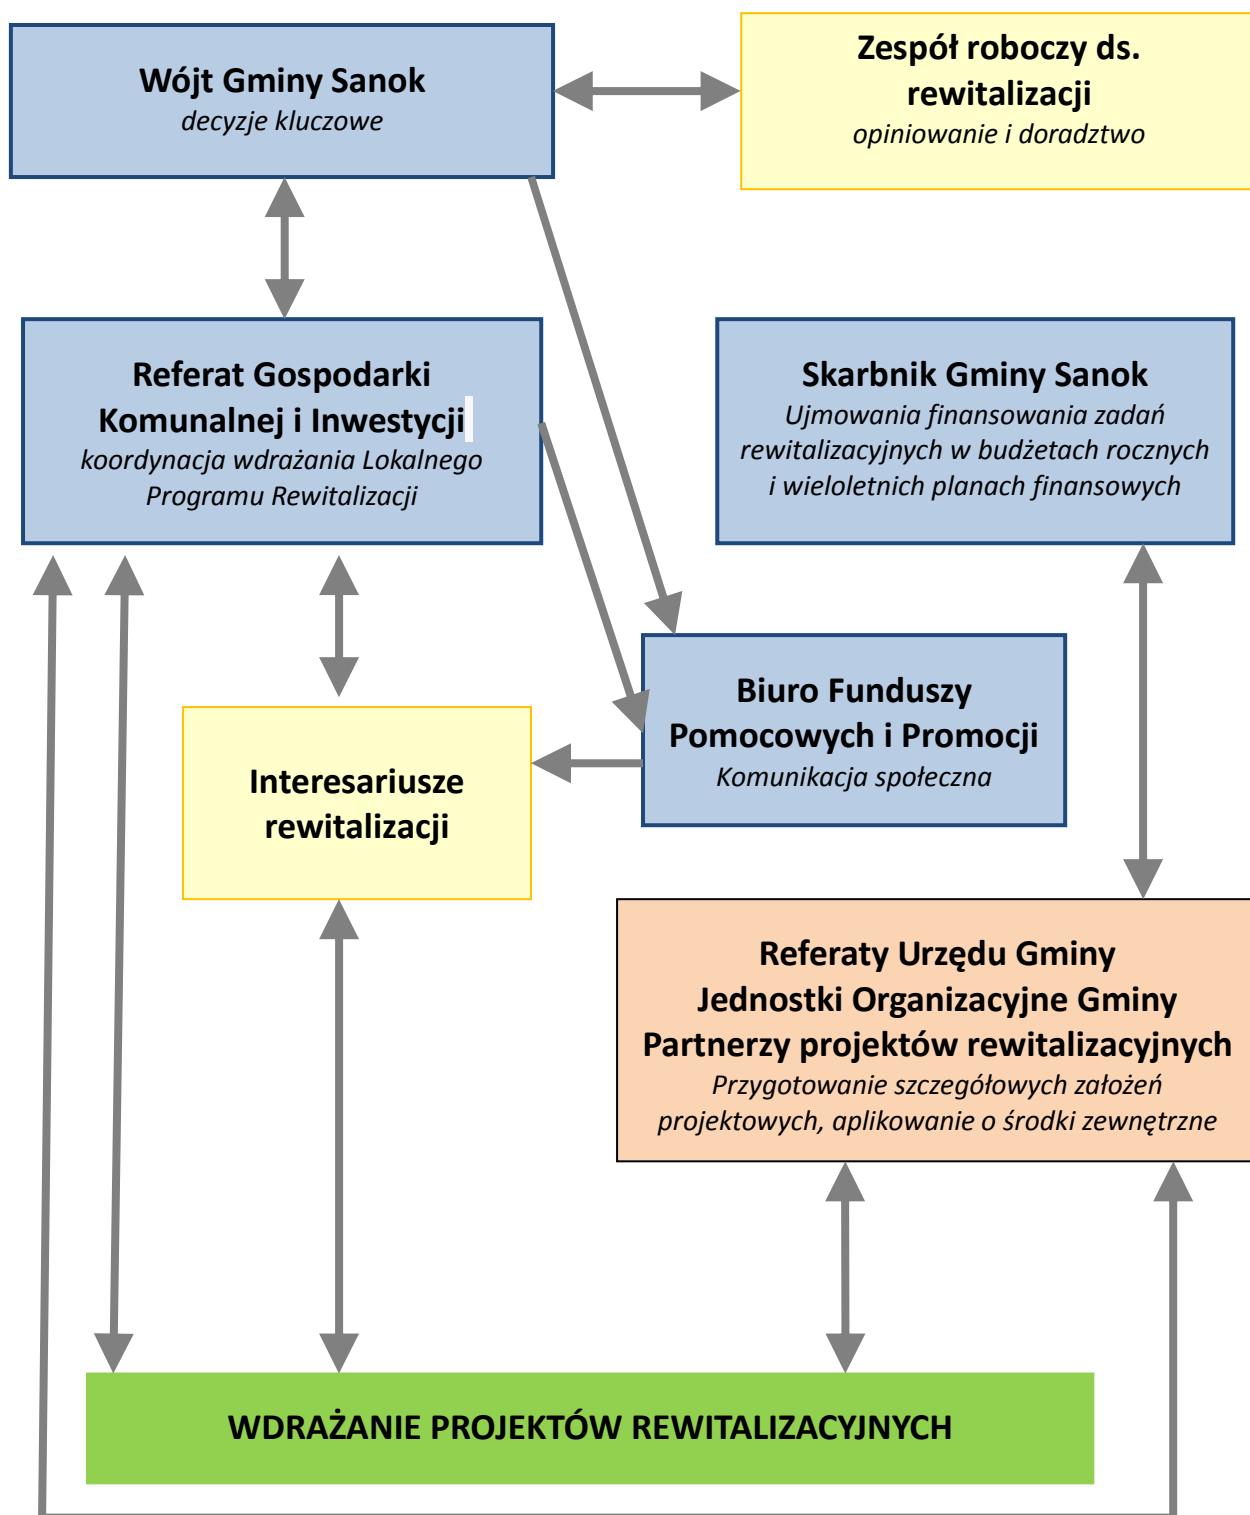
Wójt Gminy Sanok
decyzje kluczowe

Zespół roboczy ds. rewitalizacji
opiniowanie i doradztwo

Referat Gospodarki Komunalnej i Inwestycji
koordynacja wdrażania Lokalnego Programu Rewitalizacji

Skarbnik Gminy Sanok
Ujmowania finansowania zadań rewitalizacyjnych w budżetach rocznych i wieloletnich planach finansowych

Biuro Funduszy Pomocowych i Promocji
Komunikacja społeczna

Interesariusze rewitalizacji

Referaty Urzędu Gminy
Jednostki Organizacyjne Gminy
Partnerzy projektów rewitalizacyjnych
Przygotowanie szczegółowych założeń projektowych, aplikowanie o środki zewnętrzne

WDRAŻANIE PROJEKTÓW REWITALIZACYJNYCH